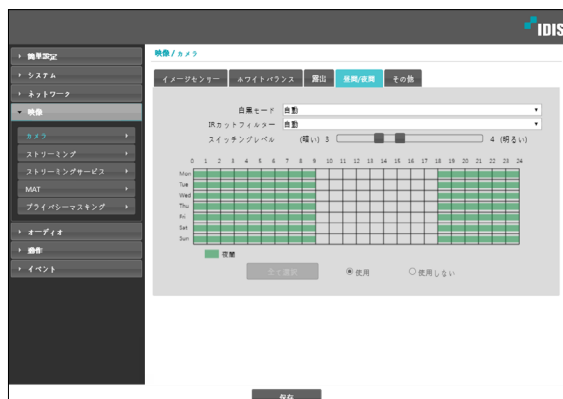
IDIS

簡単設定
システム
ネットワーク
映像
カメラ
ストリーミング
ストリーミングサービス
MAT
プライバシーマスキング
オーディオ
動作
イベント

映像 / カメラ

イメージセンサー | ホワイトバランス | 露出 | 昼間/夜間 | その他

白黒モード 自動
IRカットフィルター 自動
スイッチングレベル (暗い) 3 4 (明るい)

0 1 2 3 4 5 6 7 8 9 10 11 12 13 14 15 16 17 18 19 20 21 22 23 24

Mon
Tue
Wed
Thu
Fri
Sat
Sun

夜間

全て選択
使用
使用しない

保存